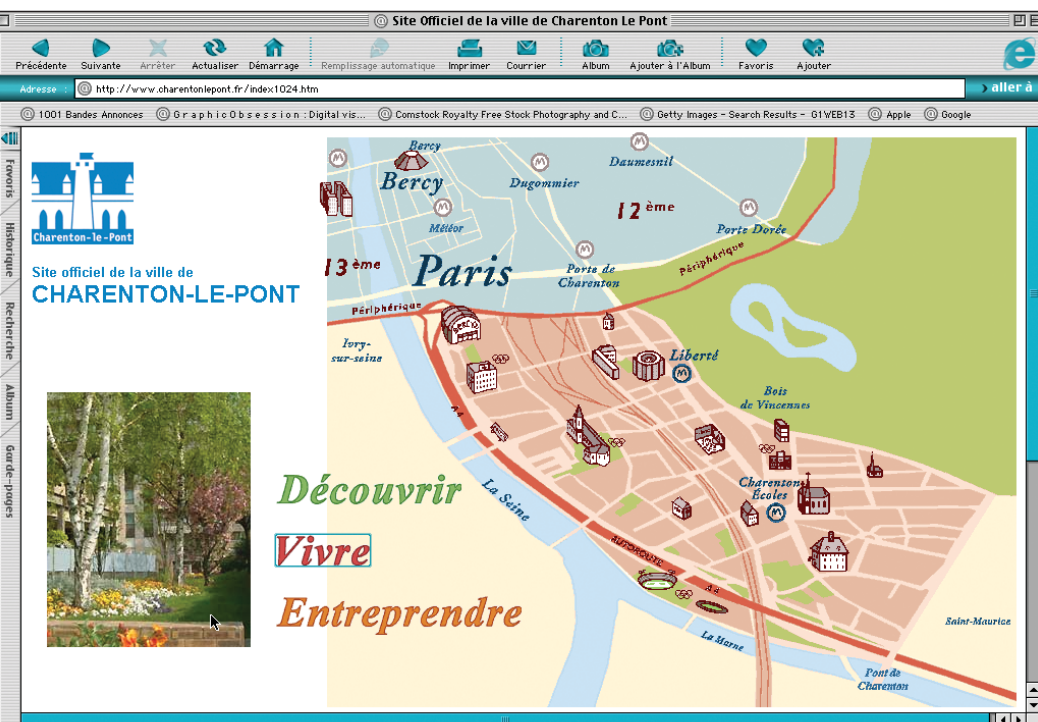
Site Officiel de la ville de Charenton Le Pont

Précédente Suivante Arrêter Actualiser Démarrage Remplissage automatique Imprimer Courrier Album Ajouter à l'Album Favoris Ajouter

Adresse : http://www.charentonlepont.fr/index1024.htm aller à

1001 Bandes Annonces   GraphicObsession : Digital vis...   Comstock Royalty Free Stock Photography and C...   Getty Images - Search Results - G1WEB13   Apple   Google

Favoris Historique Recherche Album Garde-pages

Charenton-le-Pont

Site officiel de la ville de
CHARENTON-LE-PONT

Découvrir
Vivre
Entreprendre

Bercy
Bercy
Dugommier
Daumesnil
12ème
Météor
Porte Dorée
Périphérique
13ème
Paris
Porte de Charenton
Périphérique
Ivry-sur-seine
Liberté
Bois de Vincennes
A4
La Seine
Charenton Écoles
AUTOROUTE
A4
La Marne
Saint-Maurice
Pont de Charenton